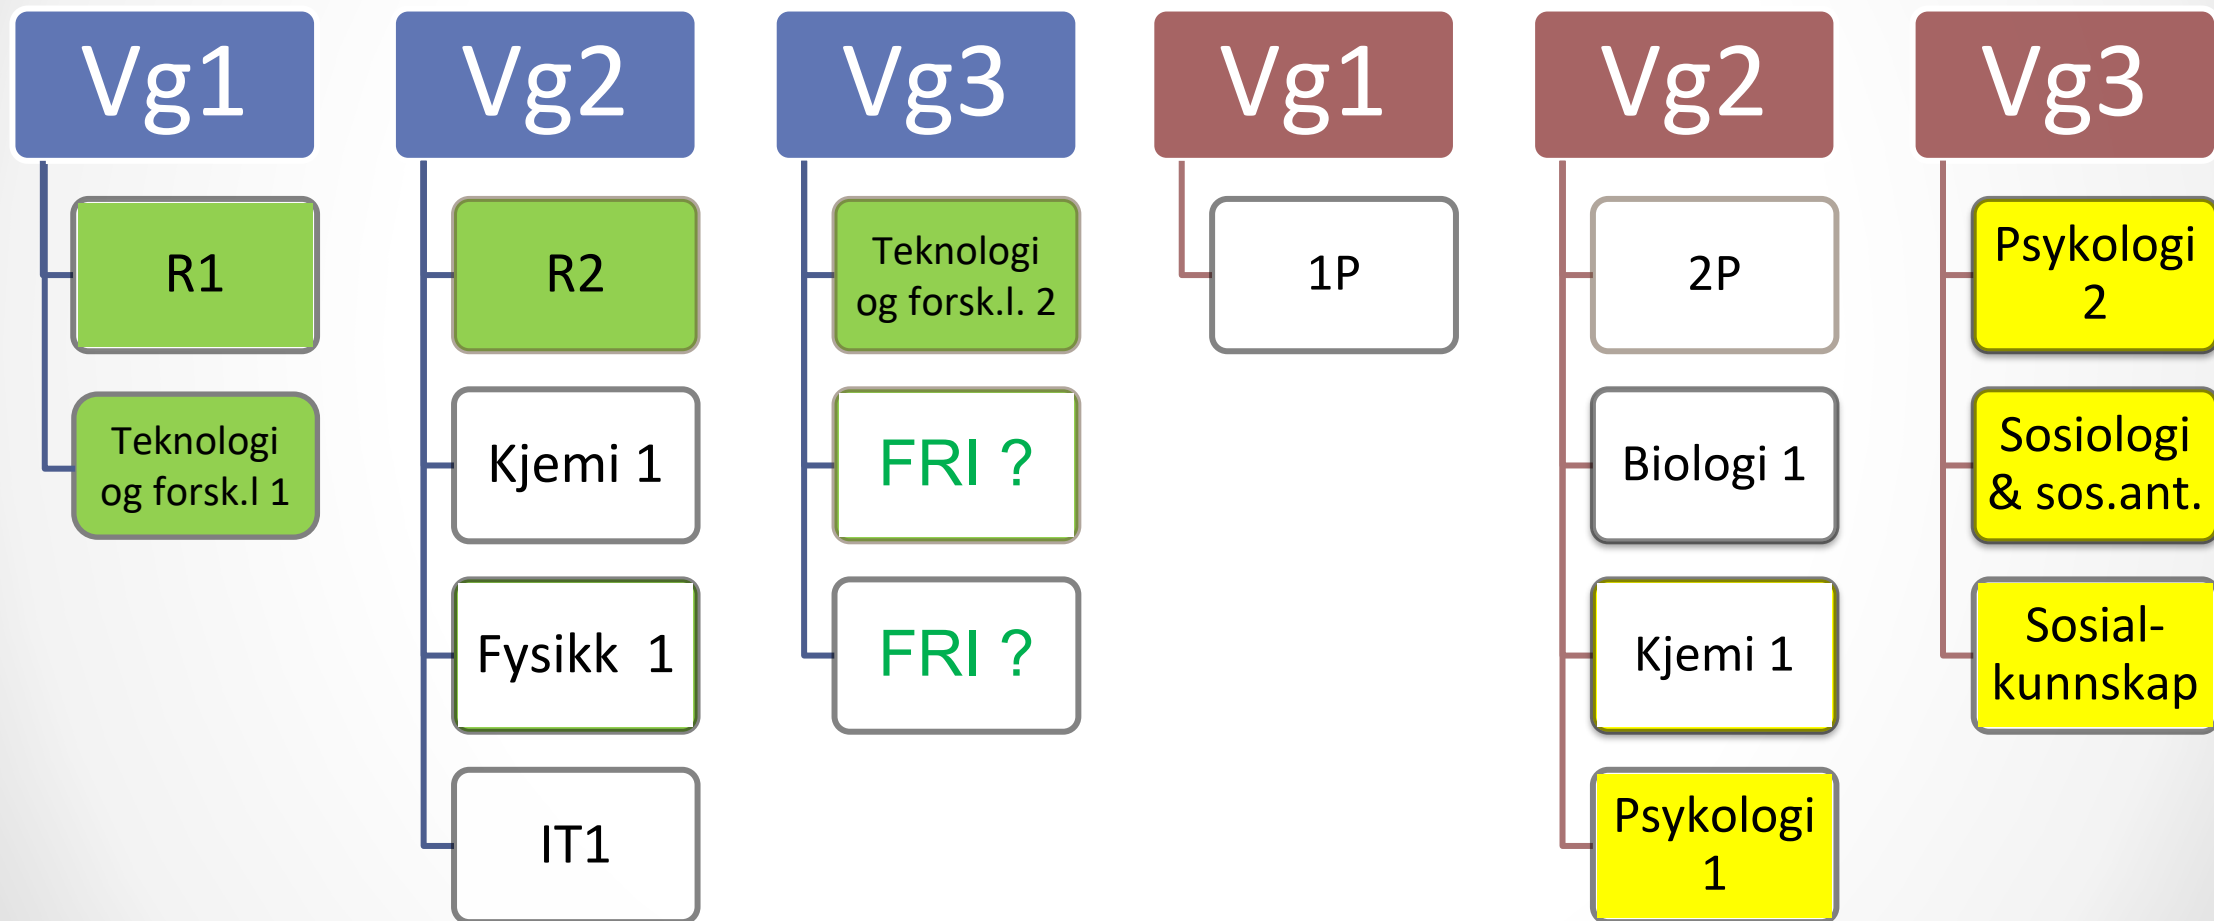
Vg1

R1

Teknologi og forsk.l 1

Vg2

R2

Kjemi 1

Fysikk 1

IT1

Vg3

Teknologi og forsk.l. 2

FRI ?

FRI ?

Vg1

1P

Vg2

2P

Biologi 1

Kjemi 1

Psykologi 1

Vg3

Psykologi 2

Sosiologi & sos.ant.

Sosialkunnskap